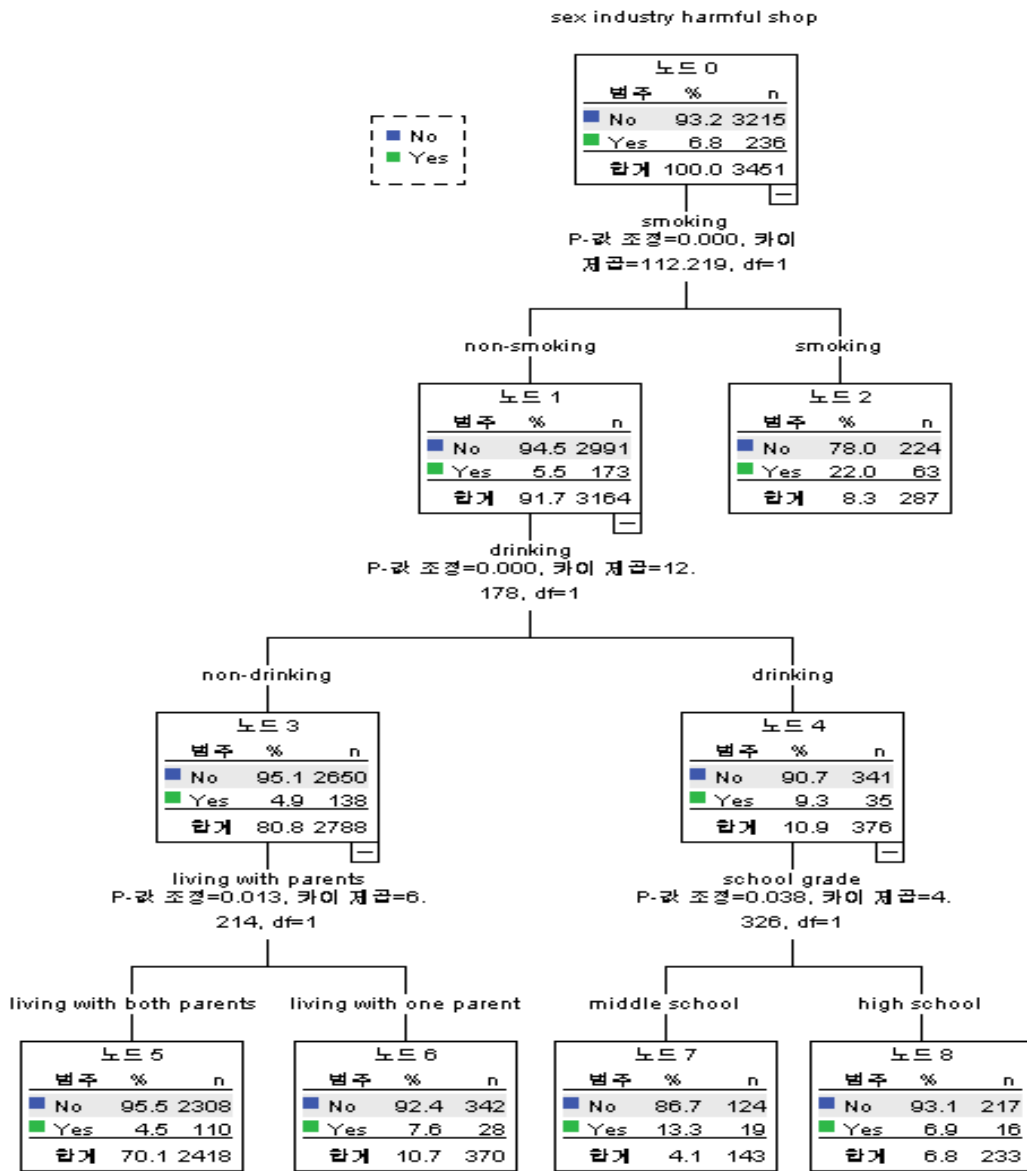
sex industry harmful shop

No
Yes

노드 0

| 범주 | % | n |
|---|---|---|
| No | 93.2 | 3215 |
| Yes | 6.8 | 236 |
| 합계 | 100.0 | 3451 |

smoking
P-값 조정=0.000, 카이 제곱=112.219, df=1

non-smoking

노드 1

| 범주 | % | n |
|---|---|---|
| No | 94.5 | 2991 |
| Yes | 5.5 | 173 |
| 합계 | 91.7 | 3164 |

smoking

노드 2

| 범주 | % | n |
|---|---|---|
| No | 78.0 | 224 |
| Yes | 22.0 | 63 |
| 합계 | 8.3 | 287 |

drinking
P-값 조정=0.000, 카이 제곱=12.178, df=1

non-drinking

노드 3

| 범주 | % | n |
|---|---|---|
| No | 95.1 | 2650 |
| Yes | 4.9 | 138 |
| 합계 | 80.8 | 2788 |

drinking

노드 4

| 범주 | % | n |
|---|---|---|
| No | 90.7 | 341 |
| Yes | 9.3 | 35 |
| 합계 | 10.9 | 376 |

living with parents
P-값 조정=0.013, 카이 제곱=6.214, df=1

school grade
P-값 조정=0.038, 카이 제곱=4.326, df=1

living with both parents

노드 5

| 범주 | % | n |
|---|---|---|
| No | 95.5 | 2308 |
| Yes | 4.5 | 110 |
| 합계 | 70.1 | 2418 |

living with one parent

노드 6

| 범주 | % | n |
|---|---|---|
| No | 92.4 | 342 |
| Yes | 7.6 | 28 |
| 합계 | 10.7 | 370 |

middle school

노드 7

| 범주 | % | n |
|---|---|---|
| No | 86.7 | 124 |
| Yes | 13.3 | 19 |
| 합계 | 4.1 | 143 |

high school

노드 8

| 범주 | % | n |
|---|---|---|
| No | 93.1 | 217 |
| Yes | 6.9 | 16 |
| 합계 | 6.8 | 233 |